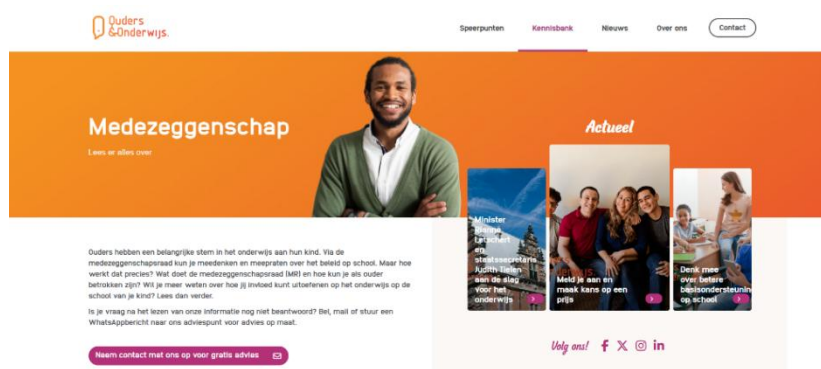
Ouders &Onderwijs.

Speerpunten
Kennisbank
Nieuws
Over ons
Contact

Medezeggenschap

Lees er alles over

Actueel

Minister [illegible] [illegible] en staatssecretaris Judith Tielen aan de slag voor het onderwijs

Meld je aan en maak kans op een prijs

Denk mee over betere basisondersteuning op school

Ouders hebben een belangrijke stem in het onderwijs aan hun kind. Via de medezeggenschapsraad kun je meedenken en meepraten over het beleid op school. Maar hoe werkt dat precies? Wat doet de medezeggenschapsraad (MR) en hoe kun je als ouder betrokken zijn? Wil je meer weten over hoe jij invloed kunt uitoefenen op het onderwijs op de school van je kind? Lees dan verder.

Is je vraag na het lezen van onze informatie nog niet beantwoord? Bel, mail of stuur een WhatsAppbericht naar ons adviespunt voor advies op maat.

Neem contact met ons op voor gratis advies

Volg ons!